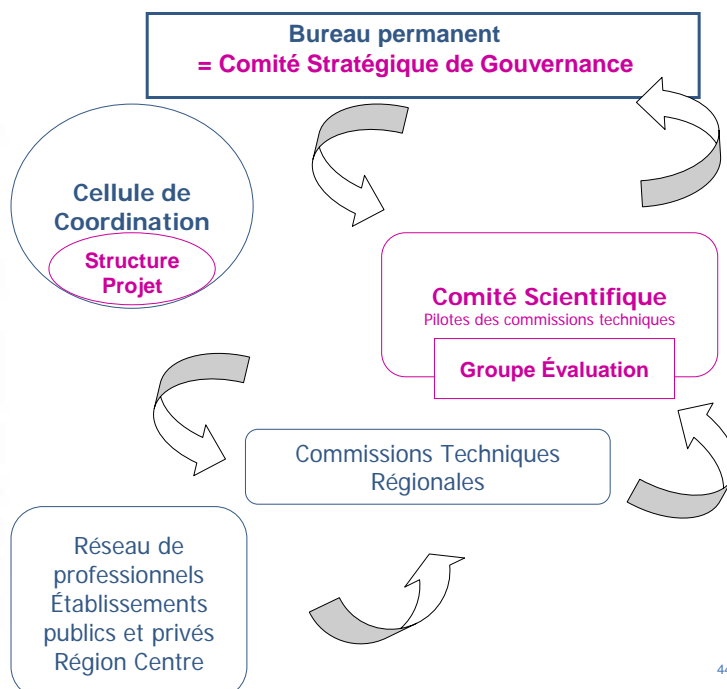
Bureau permanent
= Comité Stratégique de Gouvernance

Cellule de Coordination

Structure Projet

Comité Scientifique
Pilotes des commissions techniques

Groupe Évaluation

Commissions Techniques Régionales

Réseau de professionnels Établissements publics et privés Région Centre

44